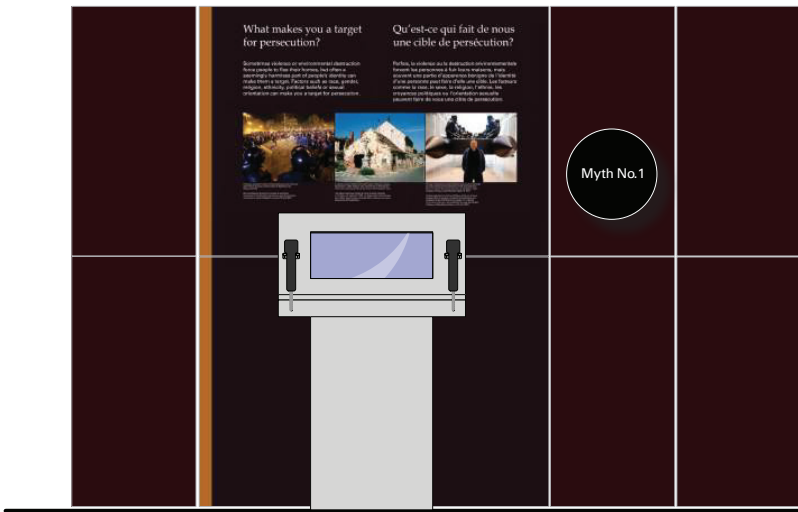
What makes you a target for persecution?

Sometimes violence or environmental destruction force people to flee their homes, but often a seemingly harmless part of people's identity can make them a target. Factors such as race, gender, religion, ethnicity, political beliefs or sexual orientation can make you a target for persecution.

Qu'est-ce qui fait de nous une cible de persécution?

Parfois, la violence ou la destruction environnementale forcent les personnes à fuir leurs maisons, mais souvent une partie d'apparence bénigne de l'identité d'une personne peut faire d'elle une cible. Les facteurs comme la race, le sexe, la religion, l'ethnie, les croyances politiques ou l'orientation sexuelle peuvent faire de nous une cible de persécution.

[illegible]

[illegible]

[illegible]

Myth No.1